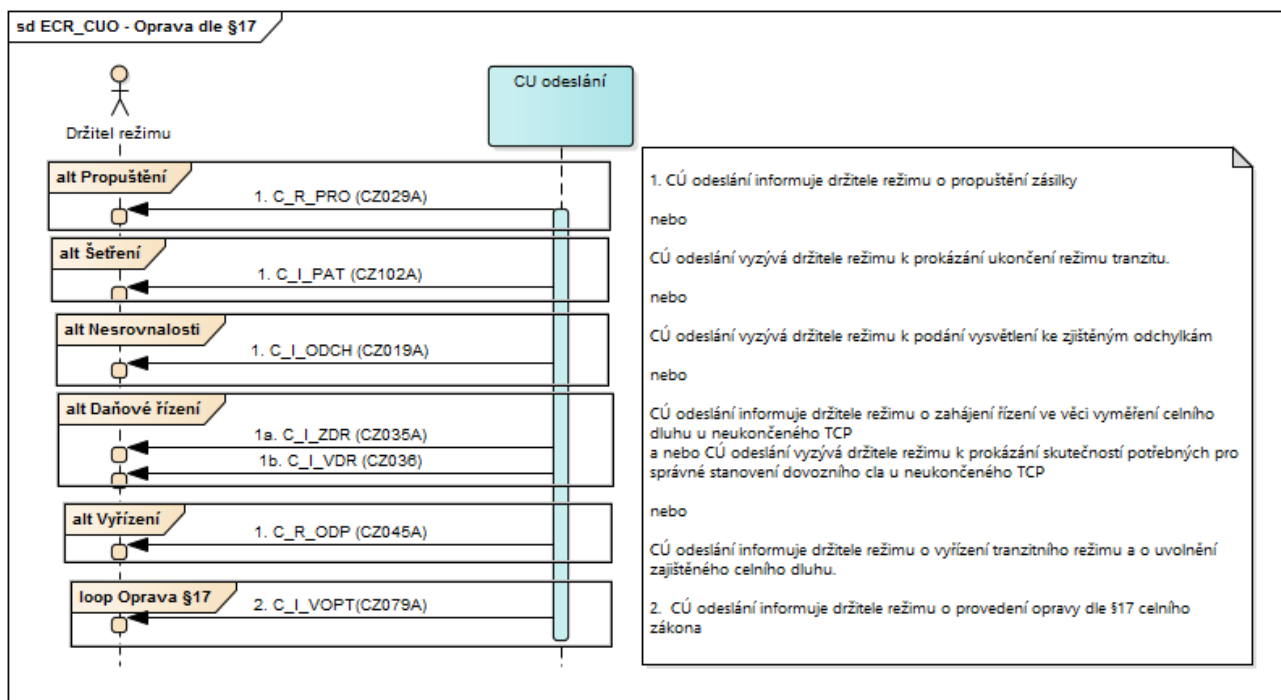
sd ECR_CUO - Oprava dle §17

Držitel režimu

CU odeslání

alt Propuštění

1. C_R_PRO (CZ029A)

alt Šetření

1. C_I_PAT (CZ102A)

alt Nesrovnalosti

1. C_I_ODCH (CZ019A)

alt Daňové řízení

1a. C_I_ZDR (CZ035A)

1b. C_I_VDR (CZ036)

alt Vyřízení

1. C_R_ODP (CZ045A)

loop Oprava §17

2. C_I_VOPT(CZ079A)

1. CÚ odeslání informuje držitele režimu o propuštění zásilky

nebo

CÚ odeslání vyzývá držitele režimu k prokázání ukončení režimu tranzitu.

nebo

CÚ odeslání vyzývá držitele režimu k podání vysvětlení ke zjištěným odchylkám

nebo

CÚ odeslání informuje držitele režimu o zahájení řízení ve věci vyměření celního dluhu u neukončeného TCP
a nebo CÚ odeslání vyzývá držitele režimu k prokázání skutečností potřebných pro správné stanovení dovozního cla u neukončeného TCP

nebo

CÚ odeslání informuje držitele režimu o vyřízení tranzitního režimu a o uvolnění zajištěného celního dluhu.

2. CÚ odeslání informuje držitele režimu o provedení opravy dle §17 celního zákona